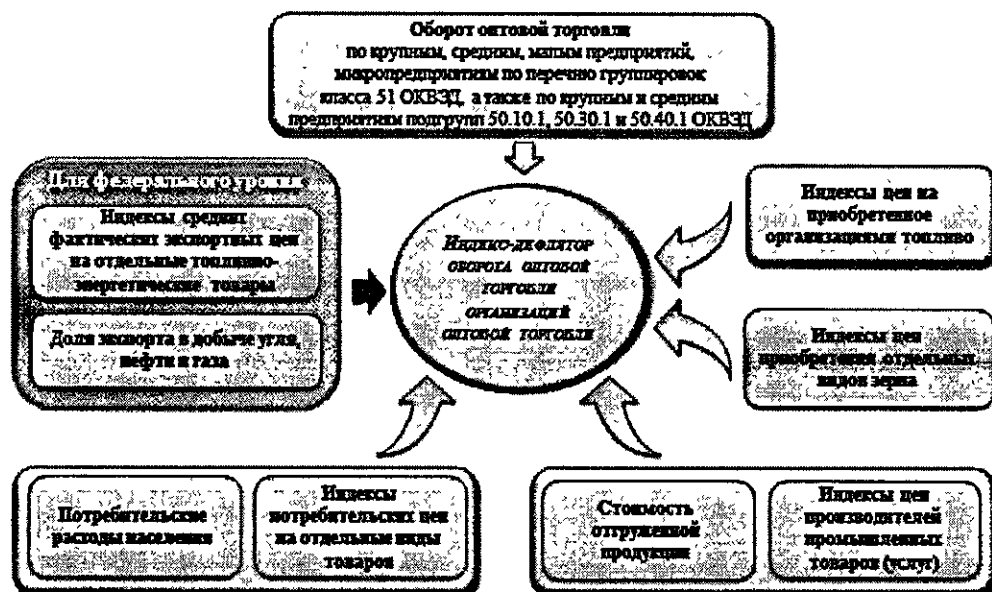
Оборот оптовой торговли по крупным, средним, малым предприятиям, микропредприятиям по перечню группировок класса 51 ОКВЭД, а также по крупным и средним предприятиям подгрупп 50.10.1, 50.30.1 и 50.40.1 ОКВЭД

Для федерального уровня

Индексы средних фактических экспортных цен на отдельные топливно-энергетические товары

Доля экспорта в добыче угля, нефти и газа

Индекс-дефлятор оборота оптовой торговли организаций оптовой торговли

Индексы цен на приобретенное организациями топливо

Индексы цен приобретения отдельных видов зерна

Потребительские расходы населения

Индексы потребительских цен на отдельные виды товаров

Стоимость отгруженной продукции

Индексы цен производителей промышленных товаров (услуг)